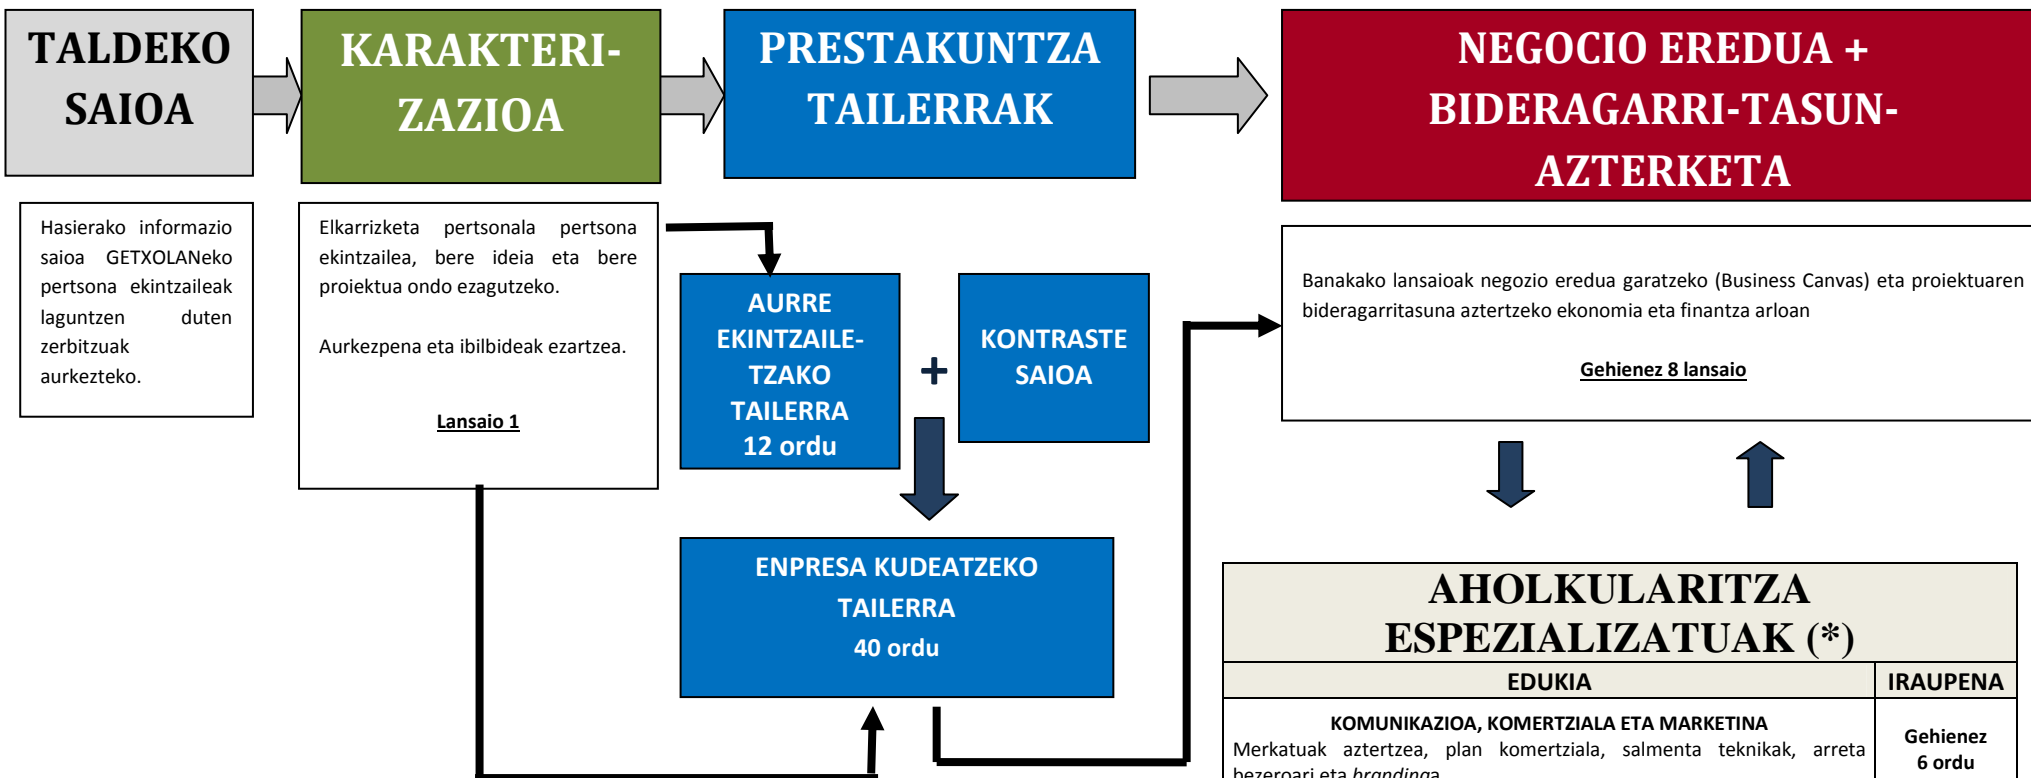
TALDEKO SAIOA

KARAKTERIZAZIOA

PRESTAKUNTZA TAILERRAK

NEGOCIO EREDUA + BIDERAGARRI-TASUN-AZTERKETA

Hasierako informazio saioa GETXOLANeko pertsona ekintzaileak laguntzen duten zerbitzuak aurkezteko.

Elkarrizketa pertsonala pertsona ekintzailea, bere ideia eta bere proiektua ondo ezagutzeko.

Aurkezpena eta ibilbideak ezartzea.

Lansaio 1

AURRE EKINTZAILETZAKO TAILERRA 12 ordu

+

KONTRASTE SAIOA

ENPRESA KUDEATZEKO TAILERRA 40 ordu

Banakako lansaioak negozio eredua garatzeko (Business Canvas) eta proiektuaren bideragarritasuna aztertzeko ekonomia eta finantza arloan

Gehienez 8 lansaio

AHOLKULARITZA ESPEZIALIZATUAK (*)

| EDUKIA | IRAUPENA |
|---|---|
| KOMUNIKAZIOA, KOMERTZIALA ETA MARKETINA Merkatuak aztertzea, plan komertziala, salmenta teknikak, arreta bezeroari eta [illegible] | Gehienez 6 ordu |